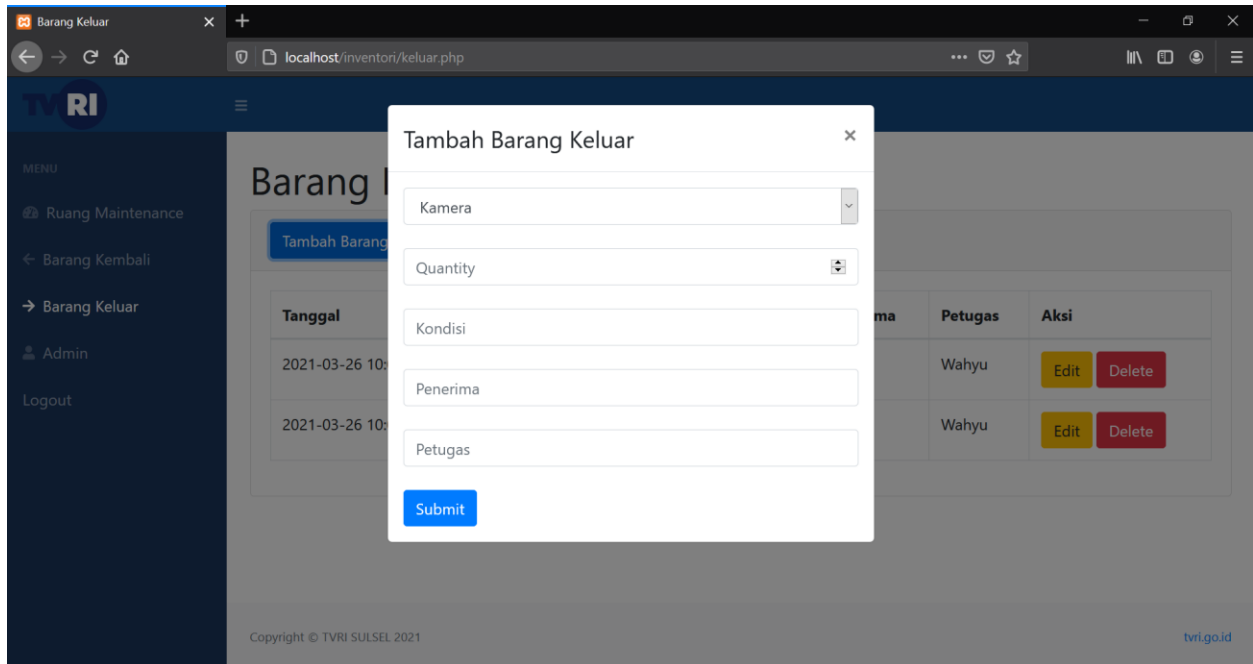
Barang Keluar
localhost/inventori/keluar.php

TVRI

MENU
Ruang Maintenance
Barang Kembali
Barang Keluar
Admin
Logout

Barang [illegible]

Tambah Barang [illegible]

| Tanggal | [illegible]ma | Petugas | Aksi |
|---|---|---|---|
| 2021-03-26 10:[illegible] | | Wahyu | Edit Delete |
| 2021-03-26 10:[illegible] | | Wahyu | Edit Delete |

Tambah Barang Keluar
×
Kamera
Quantity
Kondisi
Penerima
Petugas
Submit

Copyright © TVRI SULSEL 2021
tvri.go.id